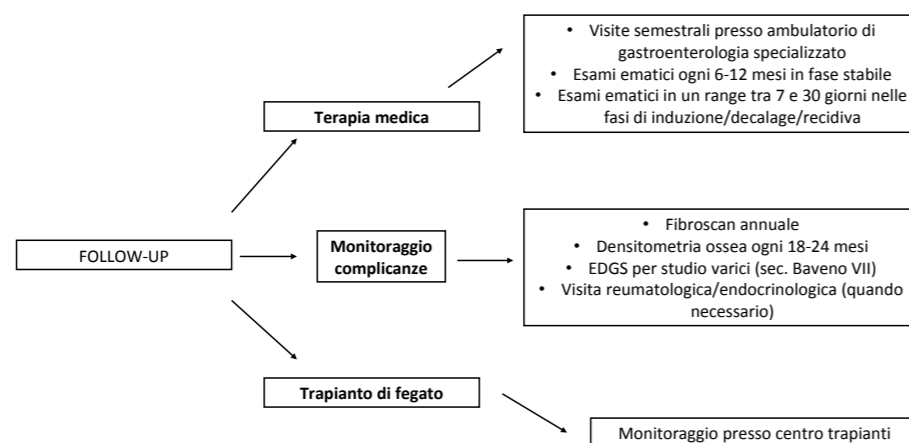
FOLLOW-UP

Terapia medica

- Visite semestrali presso ambulatorio di gastroenterologia specializzato
- Esami ematici ogni 6-12 mesi in fase stabile
- Esami ematici in un range tra 7 e 30 giorni nelle fasi di induzione/decalage/recidiva

Monitoraggio complicanze

- Fibroscan annuale
- Densitometria ossea ogni 18-24 mesi
- EDGS per studio varici (sec. Baveno VII)
- Visita reumatologica/endocrinologica (quando necessario)

Trapianto di fegato

Monitoraggio presso centro trapianti